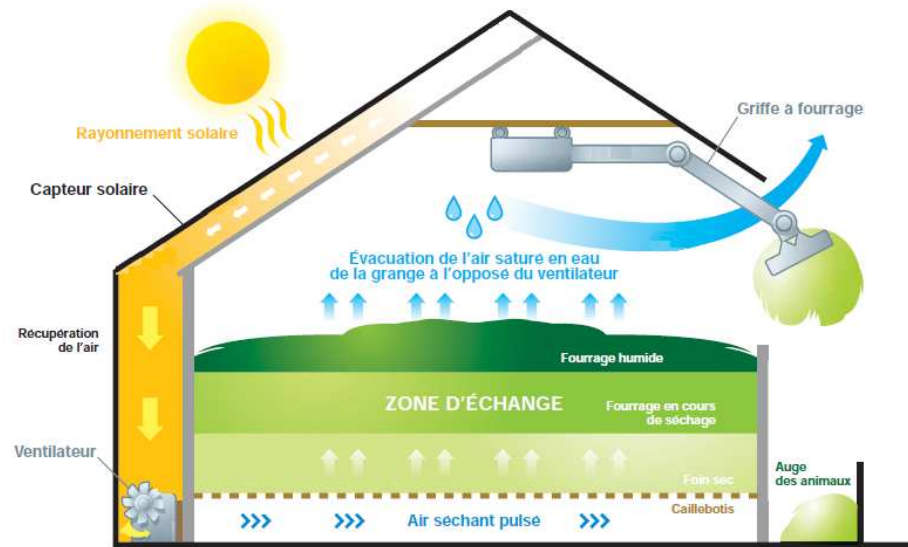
Rayonnement solaire

Griffe à fourrage

Capteur solaire

Évacuation de l'air saturé en eau de la grange à l'opposé du ventilateur

Récupération de l'air

Fourrage humide

ZONE D'ÉCHANGE

Fourrage en cours de séchage

Ventilateur

Foin sec

Auge des animaux

Caillebotis

Air séchant pulsé